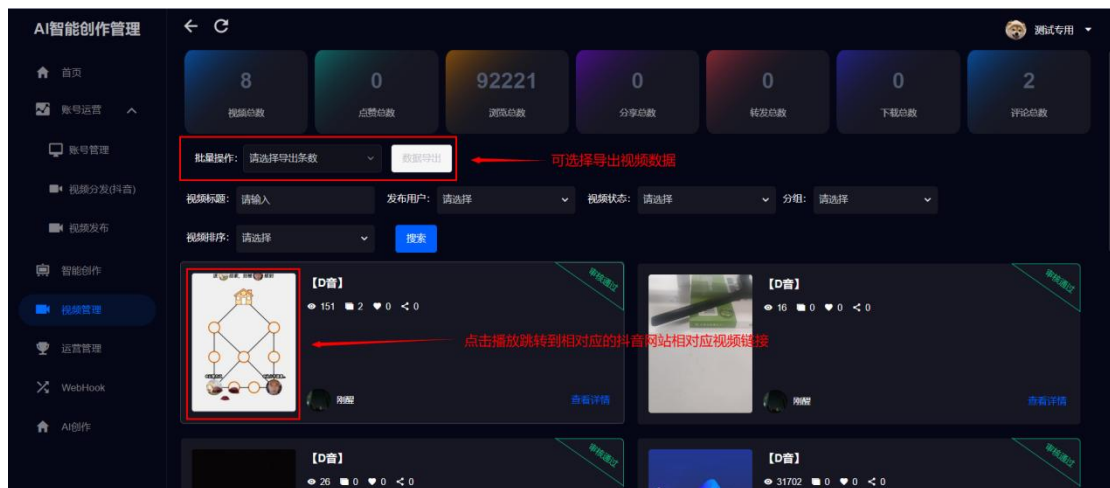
AI智能创作管理

首页
账号运营
账号管理
视频分发(抖音)
视频发布
智能创作
视频管理
运营管理
WebHook
AI创作

测试专用

8
视频总数

0
点赞总数

92221
浏览总数

0
分享总数

0
转发总数

0
下载总数

2
评论总数

批量操作: 请选择导出条数 数据导出

可选择导出视频数据

视频标题: 请输入 发布用户: 请选择 视频状态: 请选择 分组: 请选择

视频排序: 请选择 搜索

【D音】
151 2 0 0
审核通过
刚醒
查看详情

点击播放跳转到相对应的抖音网站相对应视频链接

【D音】
16 0 0 0
审核通过
刚醒
查看详情

【D音】
26 0 0 0
审核通过

【D音】
31702 0 0 0
审核通过